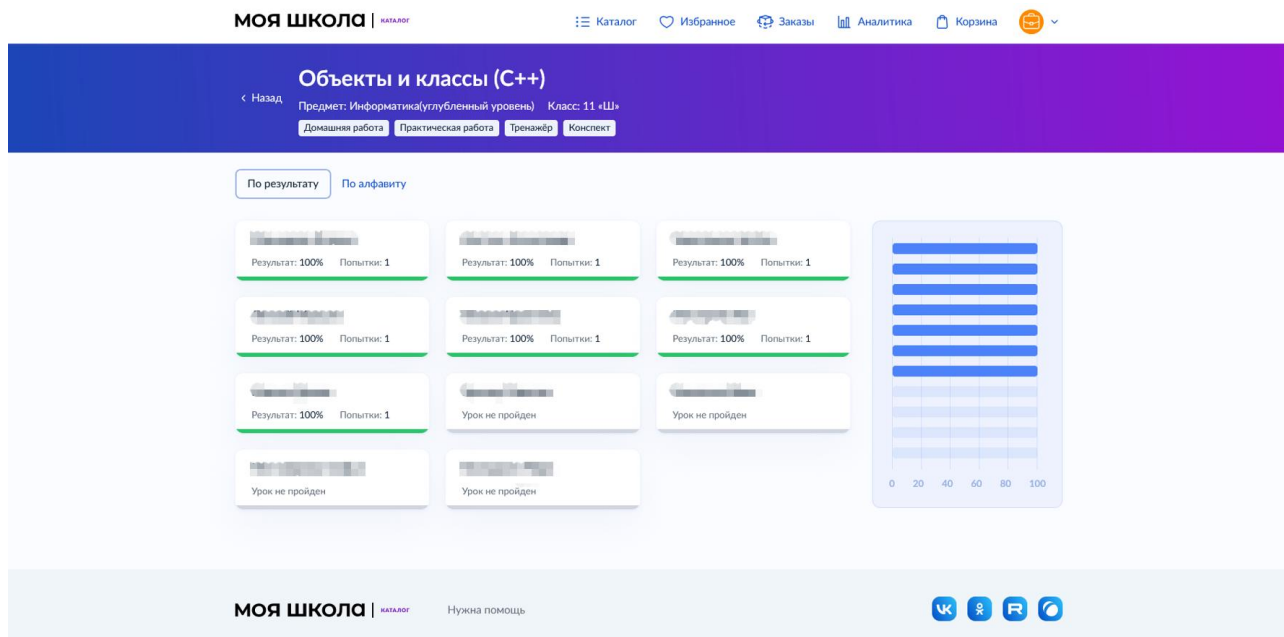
МОЯ ШКОЛА | КАТАЛОГ

Каталог Избранное Заказы Аналитика Корзина

‹ Назад

Объекты и классы (C++)

Предмет: Информатика(углубленный уровень) Класс: 11 «Ш»

Домашняя работа Практическая работа Тренажёр Конспект

По результату По алфавиту

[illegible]
Результат: 100% Попытки: 1

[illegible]
Результат: 100% Попытки: 1

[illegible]
Результат: 100% Попытки: 1

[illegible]
Результат: 100% Попытки: 1

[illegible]
Результат: 100% Попытки: 1

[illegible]
Результат: 100% Попытки: 1

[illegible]
Результат: 100% Попытки: 1

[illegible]
Урок не пройден

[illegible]
Урок не пройден

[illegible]
Урок не пройден

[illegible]
Урок не пройден

0 20 40 60 80 100

МОЯ ШКОЛА | КАТАЛОГ Нужна помощь